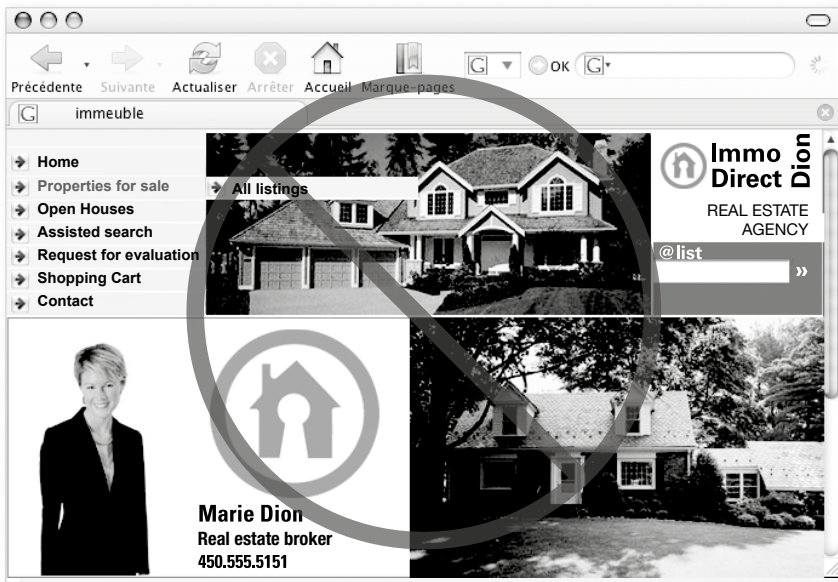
Précédente Suivante Actualiser Arrêter Accueil Marque-pages

OK

immeuble

Home
Properties for sale
Open Houses
Assisted search
Request for evaluation
Shopping Cart
Contact

All listings

Immo Direct Dion

REAL ESTATE AGENCY

@list

»

Marie Dion
Real estate broker
450.555.5151